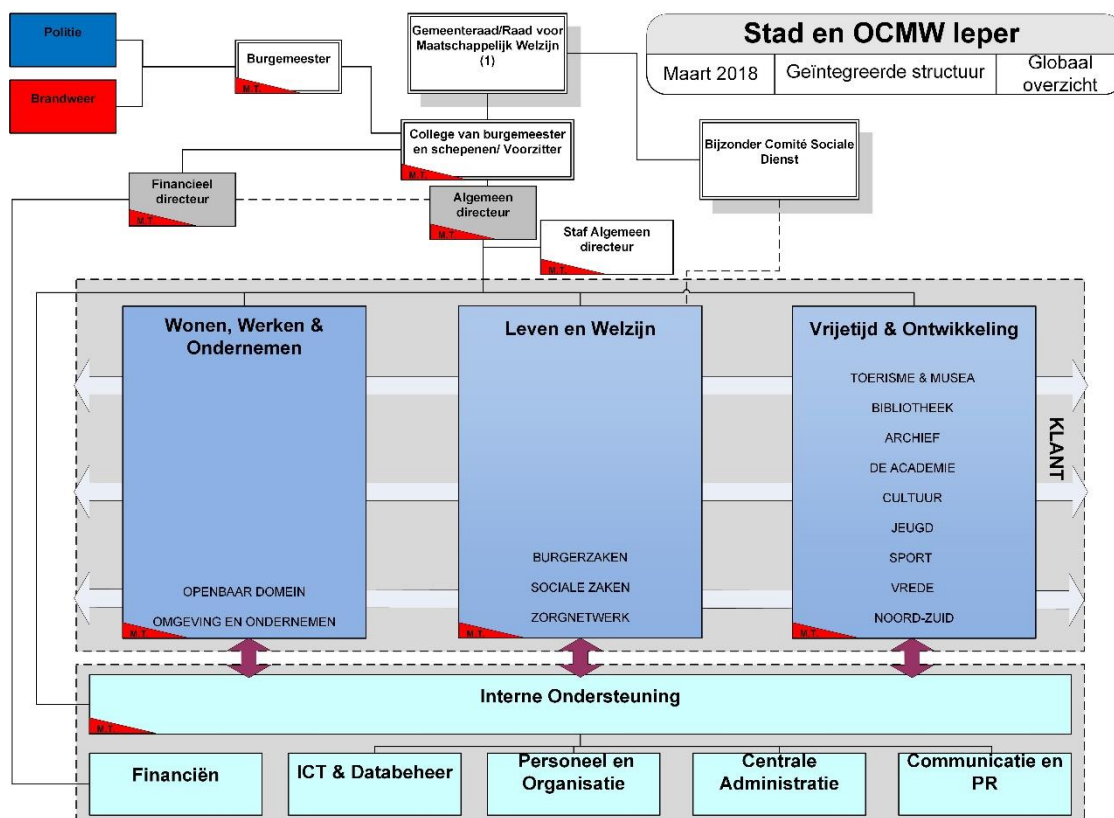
Stad en OCMW Ieper

| Maart 2018 | Geïntegreerde structuur | Globaal overzicht |
|---|---|---|

Politie

Brandweer

Burgemeester
M.T.

Gemeenteraad/Raad voor Maatschappelijk Welzijn (1)

College van burgemeester en schepenen/ Voorzitter
M.T.

Bijzonder Comité Sociale Dienst

Financieel directeur
M.T.

Algemeen directeur
M.T.

Staf Algemeen directeur

Wonen, Werken & Ondernemen
OPENBAAR DOMEIN
OMGEVING EN ONDERNEMEN
M.T.

Leven en Welzijn
BURGERZAKEN
SOCIALE ZAKEN
ZORGNETWERK
M.T.

Vrijetijd & Ontwikkeling
TOERISME & MUSEA
BIBLIOTHEEK
ARCHIEF
DE ACADEMIE
CULTUUR
JEUGD
SPORT
VREDE
NOORD-ZUID
M.T.

KLANT

Interne Ondersteuning
M.T.

Financiën

ICT & Databeheer

Personeel en Organisatie

Centrale Administratie

Communicatie en PR